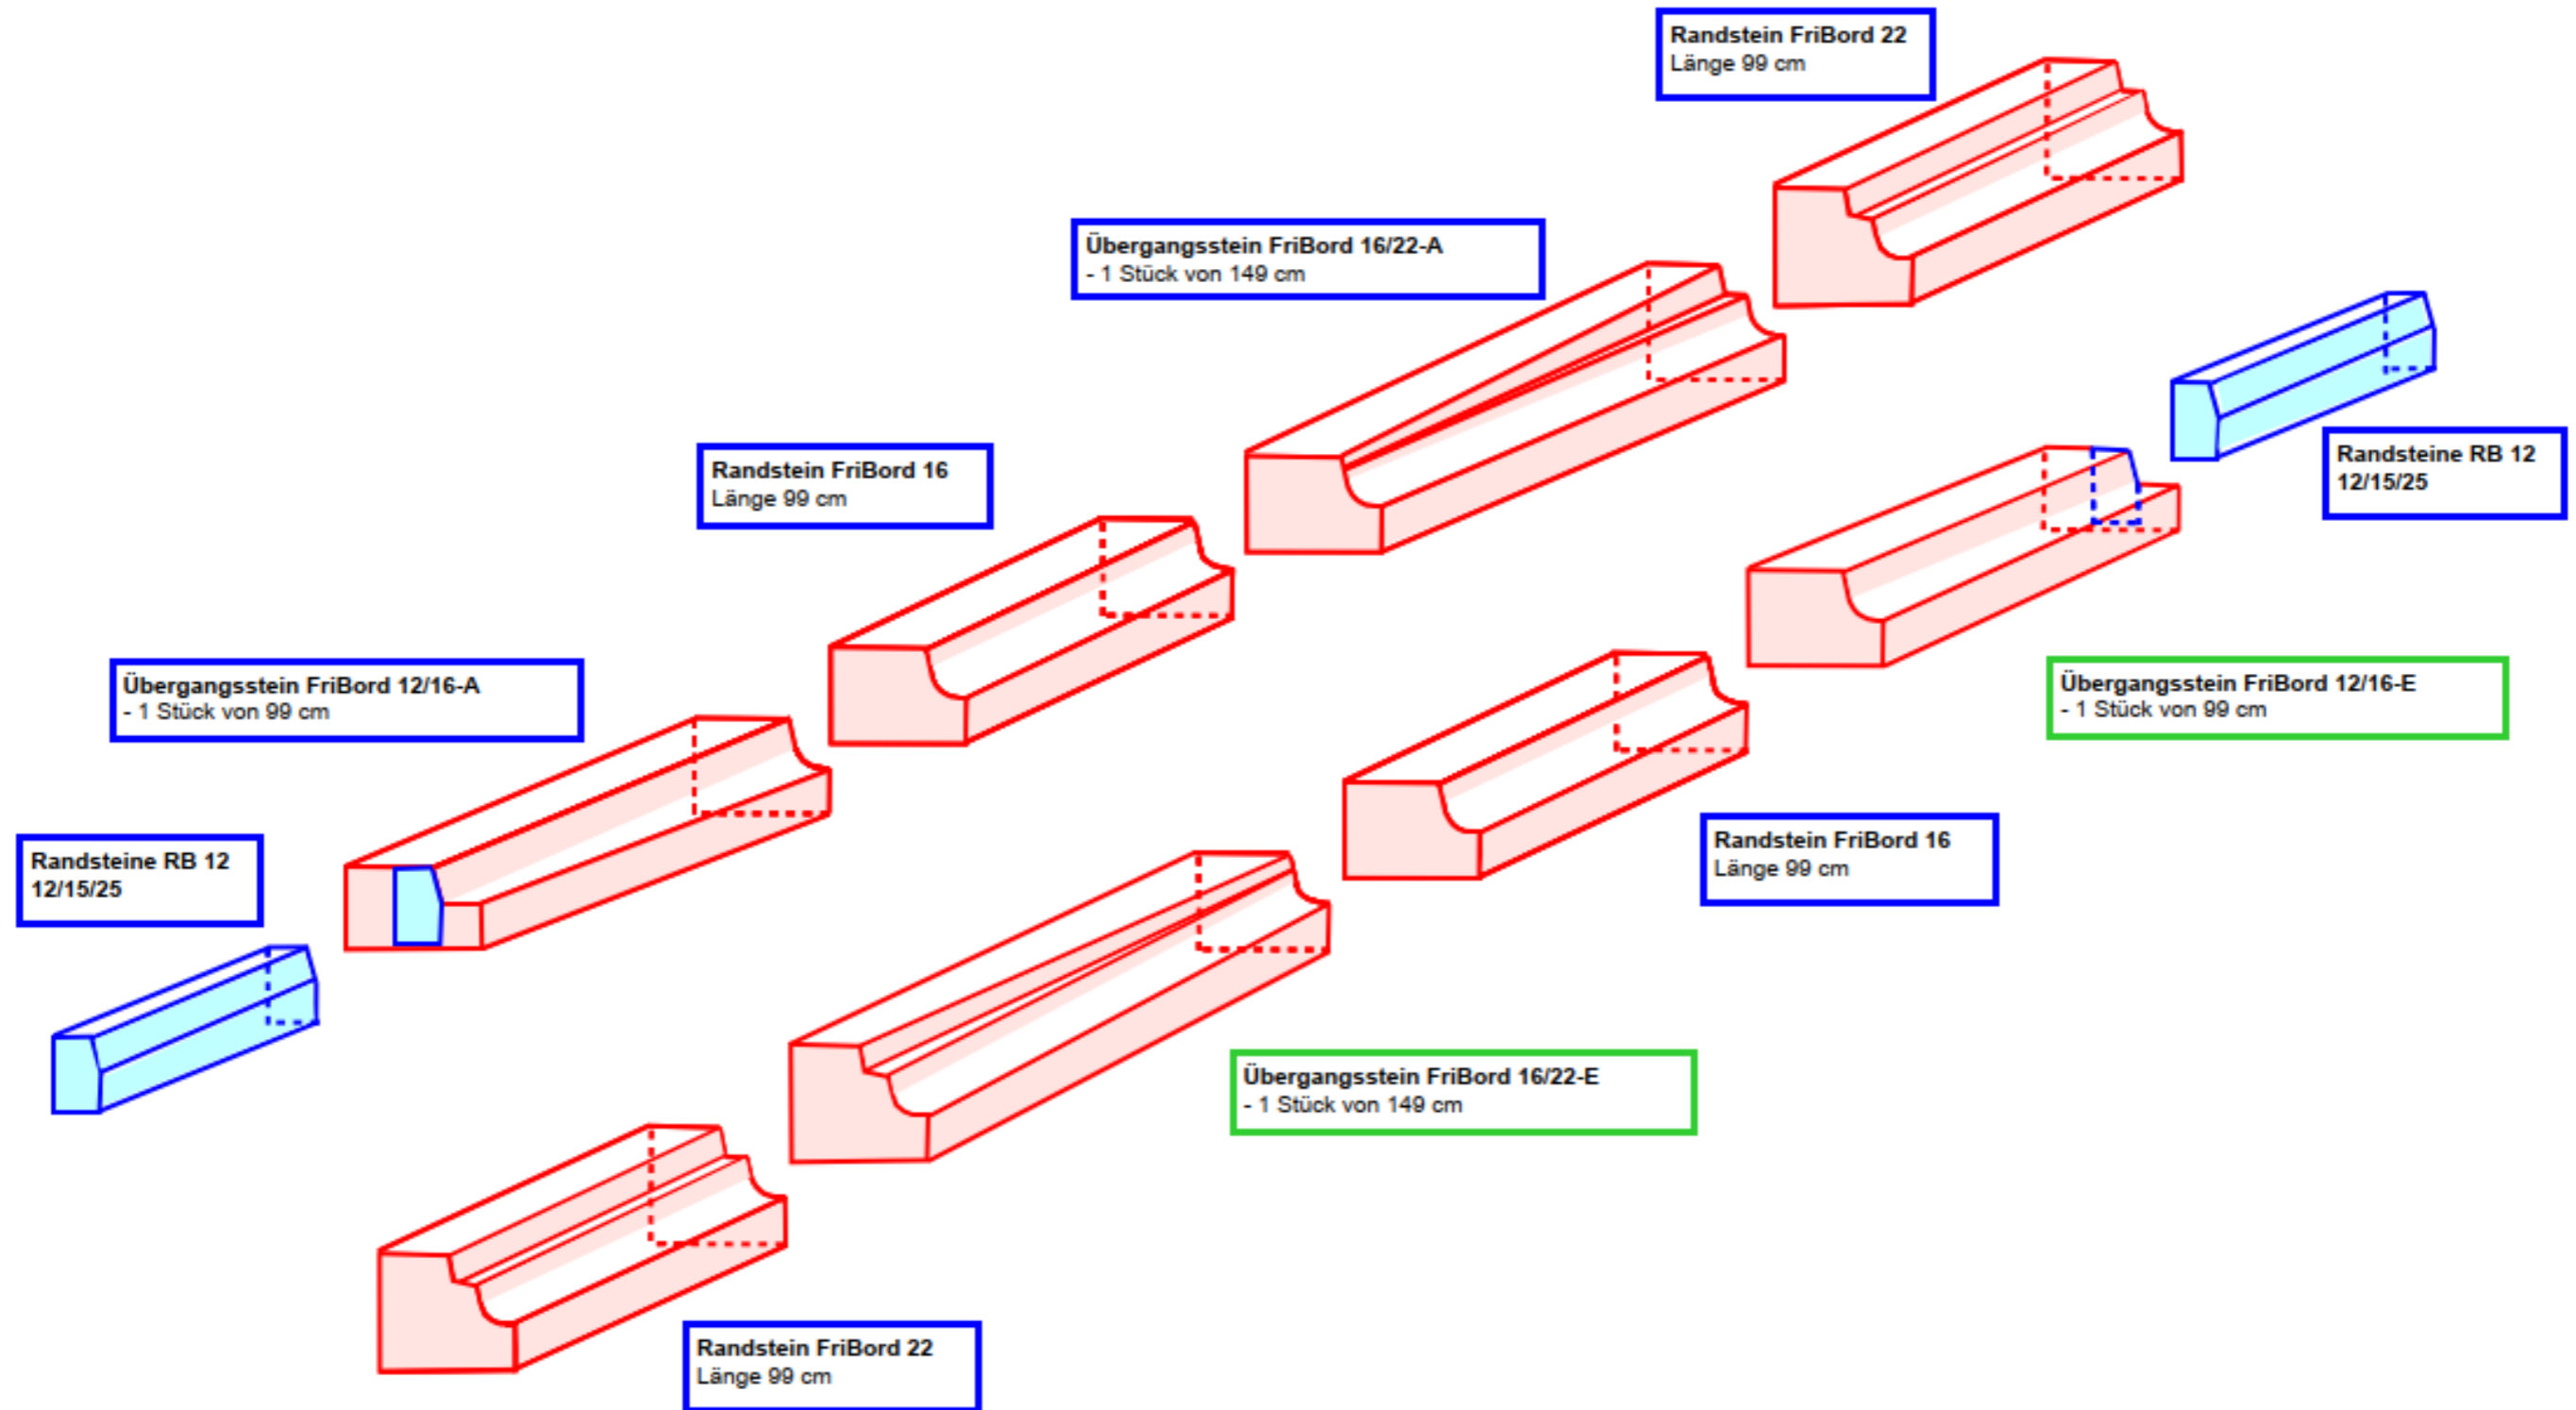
Randstein FriBord 22
Länge 99 cm

Übergangsstein FriBord 16/22-A
- 1 Stück von 149 cm

Randsteine RB 12
12/15/25

Randstein FriBord 16
Länge 99 cm

Übergangsstein FriBord 12/16-A
- 1 Stück von 99 cm

Übergangsstein FriBord 12/16-E
- 1 Stück von 99 cm

Randsteine RB 12
12/15/25

Randstein FriBord 16
Länge 99 cm

Übergangsstein FriBord 16/22-E
- 1 Stück von 149 cm

Randstein FriBord 22
Länge 99 cm